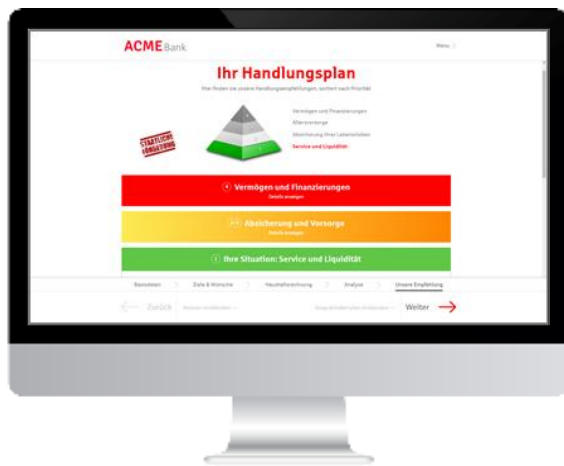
ACME Bank

Menu

Ihr Handlungsplan

Hier finden Sie unsere Handlungsempfehlungen, sortiert nach Priorität

Vermögen und Finanzierungen
Altersvorsorge
Absicherung Ihrer Lebensrisiken
Service und Liquidität

STAATLICHE FÖRDERUNG

Vermögen und Finanzierungen
Details anzeigen

Absicherung und Vorsorge
Details anzeigen

Ihre Situation: Service und Liquidität

Basisdaten | Ziele & Wünsche | Haushaltsrechnung | Analyse | Unsere Empfehlung

Zurück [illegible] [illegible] Weiter